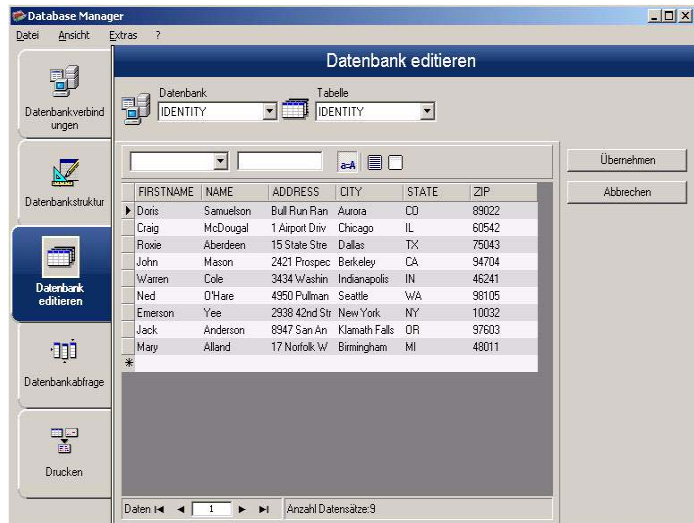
Database Manager

Datei Ansicht Extras ?

Datenbankverbindungen

Datenbankstruktur

Datenbank editieren

Datenbankabfrage

Drucken

Datenbank editieren

Datenbank
IDENTITY

Tabelle
IDENTITY

a-A

Übernehmen

Abbrechen

| FIRSTNAME | NAME | ADDRESS | CITY | STATE | ZIP |
|---|---|---|---|---|---|
| Doris | Samuelson | Bull Run Ran | Aurora | CO | 89022 |
| Craig | McDougal | 1 Airport Driv | Chicago | IL | 60542 |
| Roxie | Aberdeen | 15 State Stre | Dallas | TX | 75043 |
| John | Mason | 2421 Prospec | Berkeley | CA | 94704 |
| Warren | Cole | 3434 Washin | Indianapolis | IN | 46241 |
| Ned | O'Hare | 4950 Pullman | Seattle | WA | 98105 |
| Emerson | Yee | 2938 42nd Str | New York | NY | 10032 |
| Jack | Anderson | 8947 San An | Klamath Falls | OR | 97603 |
| Mary | Alland | 17 Norfolk W | Birmingham | MI | 48011 |
| * | | | | | |

Daten 1 Anzahl Datensätze:9